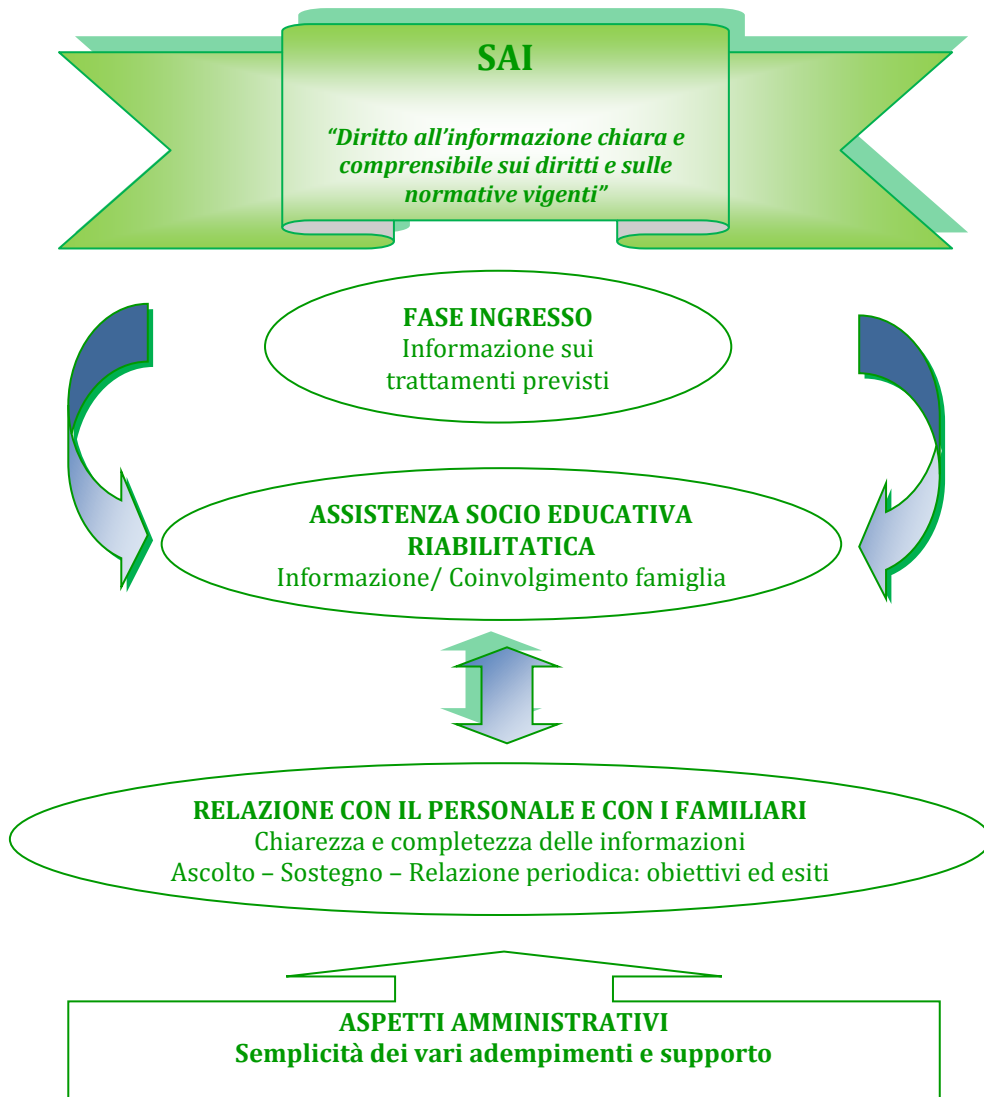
SAI

*"Diritto all'informazione chiara e comprensibile sui diritti e sulle normative vigenti"*

**FASE INGRESSO**
Informazione sui trattamenti previsti

**ASSISTENZA SOCIO EDUCATIVA RIABILITATICA**
Informazione/ Coinvolgimento famiglia

**RELAZIONE CON IL PERSONALE E CON I FAMILIARI**
Chiarezza e completezza delle informazioni
Ascolto – Sostegno – Relazione periodica: obiettivi ed esiti

**ASPETTI AMMINISTRATIVI**
**Semplicità dei vari adempimenti e supporto**